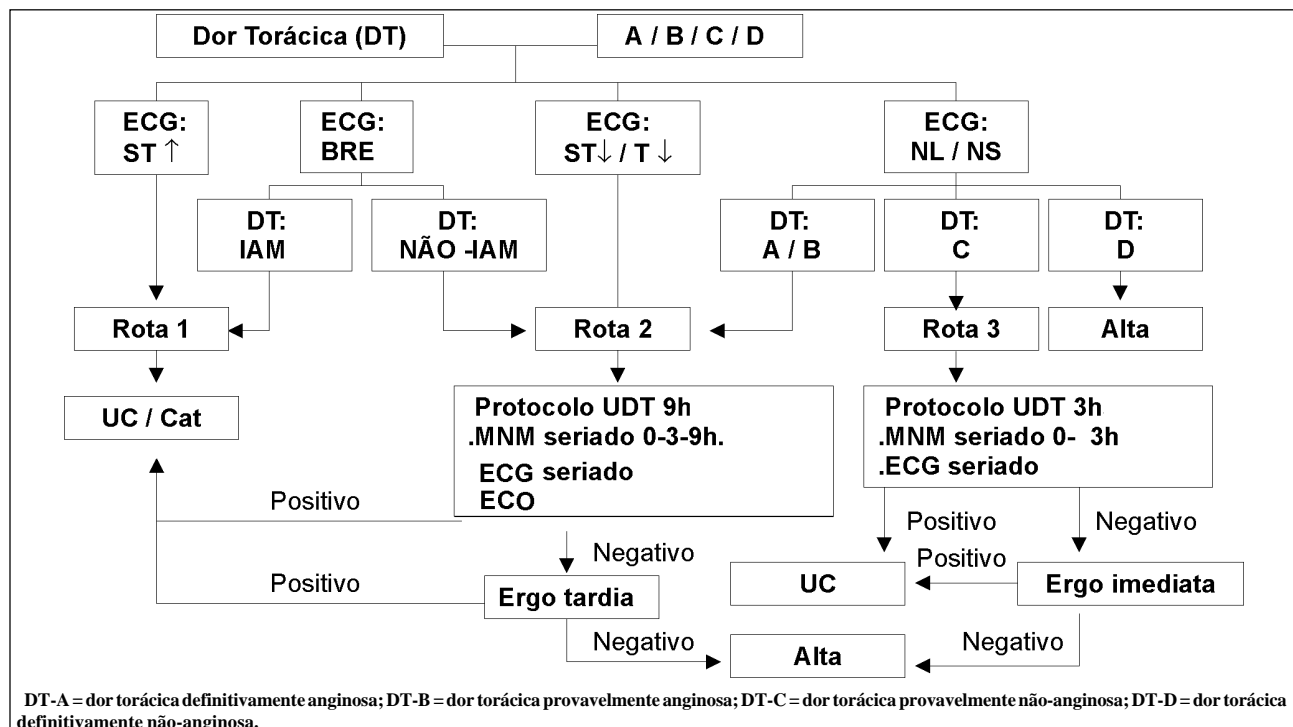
Dor Torácica (DT)

A / B / C / D

ECG: ST ↑

ECG: BRE

ECG: ST↓ / T ↓

ECG: NL / NS

DT: IAM

DT: NÃO -IAM

DT: A / B

DT: C

DT: D

Rota 1

Rota 2

Rota 3

Alta

UC / Cat

Protocolo UDT 9h
.MNM seriado 0-3-9h.
ECG seriado
ECO

Protocolo UDT 3h
.MNM seriado 0- 3h
.ECG seriado

Positivo

Negativo

Positivo

Ergo tardia

Positivo

Negativo

Positivo

UC

Ergo imediata

Negativo

Negativo

Alta

DT-A = dor torácica definitivamente anginosa; DT-B = dor torácica provavelmente anginosa; DT-C = dor torácica provavelmente não-anginosa; DT-D = dor torácica definitivamente não-anginosa.